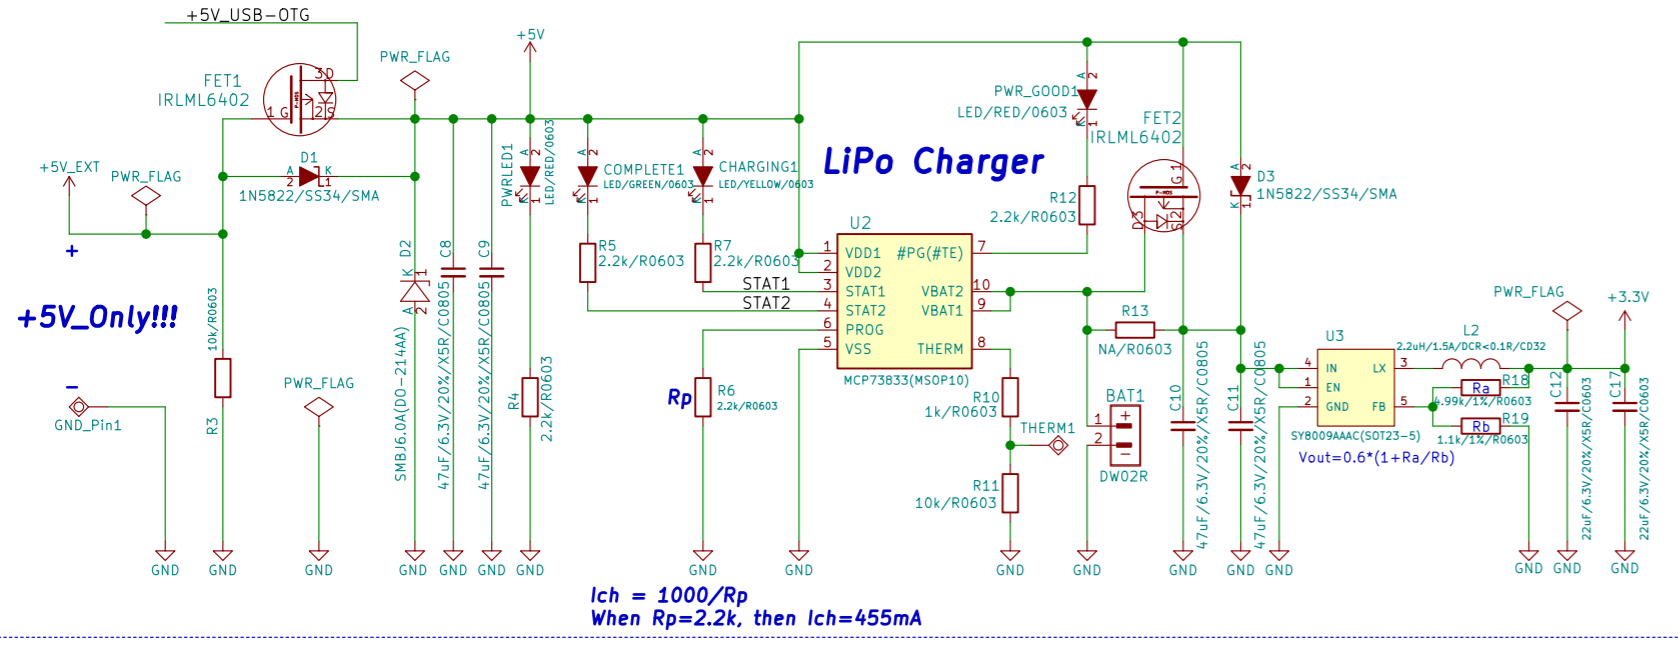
+5V_USB-OTG

+5V

PWR_FLAG

FET1
IRLML6402

3 D
1 G
2 S

+5V_EXT

PWR_FLAG

D1
1N5822/SS34/SMA
A K
2 1

+

+5V_Only!!!

R3
10k/R0603

GND_Pin1

PWR_FLAG

D2
SMBJ6.0A(DO-214AA)

C8
47uF/6.3V/20%/X5R/C0805

C9
47uF/6.3V/20%/X5R/C0805

PWRLED1
LED/RED/0603

R4
2.2k/R0603

COMPLETE1
LED/GREEN/0603

CHARGING1
LED/YELLOW/0603

R5
2.2k/R0603

R7
2.2k/R0603

STAT1
STAT2

Rp

R6
2.2k/R0603

LiPo Charger

U2

1 VDD1
2 VDD2
3 STAT1
4 STAT2
6 PROG
5 VSS
#PG(#TE) 7
VBAT2 10
VBAT1 9
THERM 8

MCP73833(MSOP10)

PWR_GOOD1
LED/RED/0603

FET2
IRLML6402

R12
2.2k/R0603

D3
1N5822/SS34/SMA

R13
NA/R0603

R10
1k/R0603

THERM1

R11
10k/R0603

BAT1
DW02R

C10
47uF/6.3V/20%/X5R/C0805

C11
47uF/6.3V/20%/X5R/C0805

U3
IN
EN
GND
LX
FB
SY8009AAAC(SOT23-5)

L2
2.2uH/1.5A/DCR<0.1R/CD32

R18
Ra
4.99k/1%/R0603

R19
Rb
1.1k/1%/R0603

Vout=0.6*(1+Ra/Rb)

PWR_FLAG

+3.3V

C12
22uF/6.3V/20%/X5R/C0603

C17
22uF/6.3V/20%/X5R/C0603

GND GND GND GND GND GND GND GND GND GND GND GND GND GND GND GND GND

Ich = 1000/Rp
When Rp=2.2k, then Ich=455mA